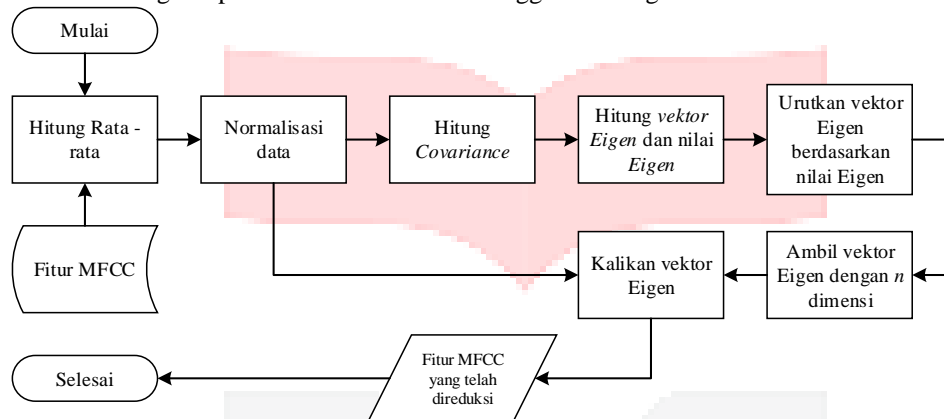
Mulai

Hitung Rata - rata

Fitur MFCC

Normalisasi data

Hitung *Covariance*

Hitung *vektor Eigen* dan nilai *Eigen*

Urutkan vektor Eigen berdasarkan nilai Eigen

Ambil vektor Eigen dengan *n* dimensi

Kalikan vektor Eigen

Fitur MFCC yang telah direduksi

Selesai